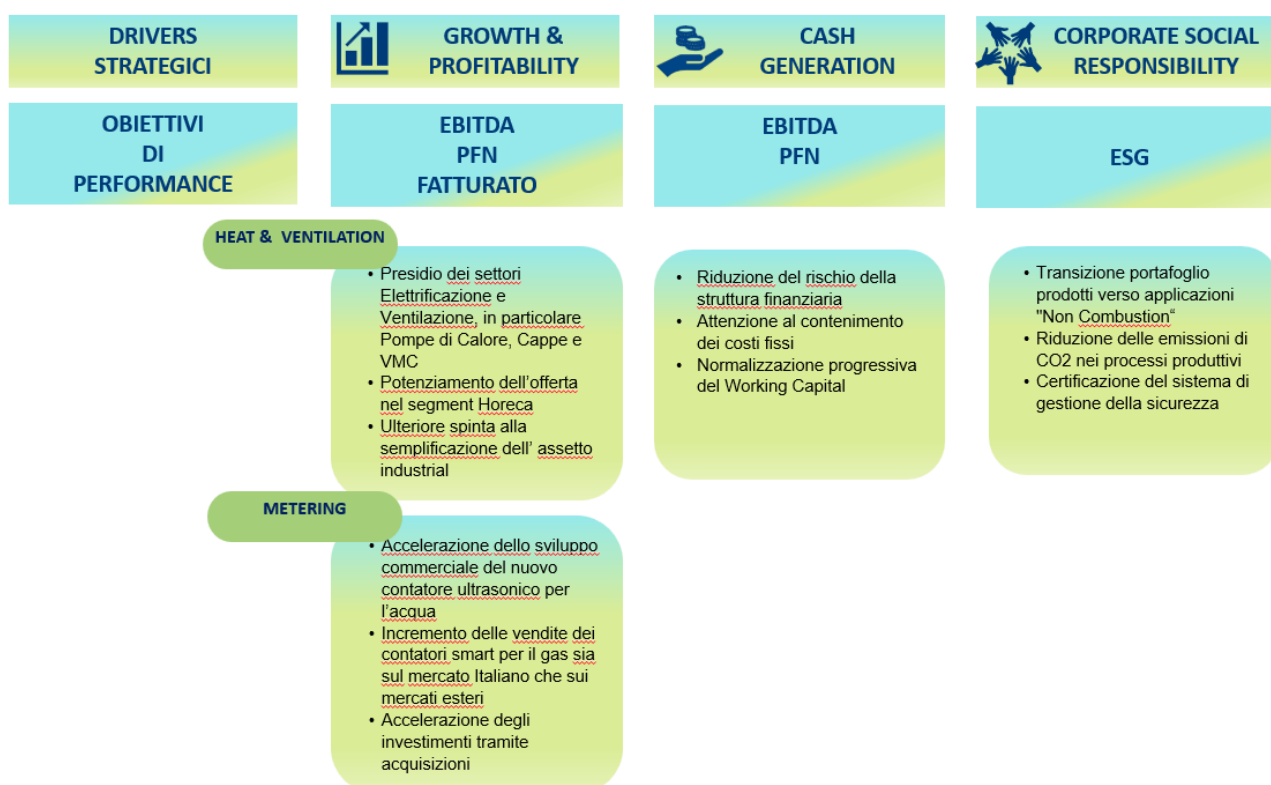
DRIVERS STRATEGICI

GROWTH & PROFITABILITY

CASH GENERATION

CORPORATE SOCIAL RESPONSIBILITY

OBIETTIVI DI PERFORMANCE

EBITDA PFN FATTURATO

EBITDA PFN

ESG

HEAT & VENTILATION

• Presidio dei settori Elettrificazione e Ventilazione, in particolare Pompe di Calore, Cappe e VMC
• Potenziamento dell'offerta nel segment Horeca
• Ulteriore spinta alla semplificazione dell' assetto industrial

METERING

• Accelerazione dello sviluppo commerciale del nuovo contatore ultrasonico per l'acqua
• Incremento delle vendite dei contatori smart per il gas sia sul mercato Italiano che sui mercati esteri
• Accelerazione degli investimenti tramite acquisizioni

• Riduzione del rischio della struttura finanziaria
• Attenzione al contenimento dei costi fissi
• Normalizzazione progressiva del Working Capital

• Transizione portafoglio prodotti verso applicazioni "Non Combustion"
• Riduzione delle emissioni di CO2 nei processi produttivi
• Certificazione del sistema di gestione della sicurezza